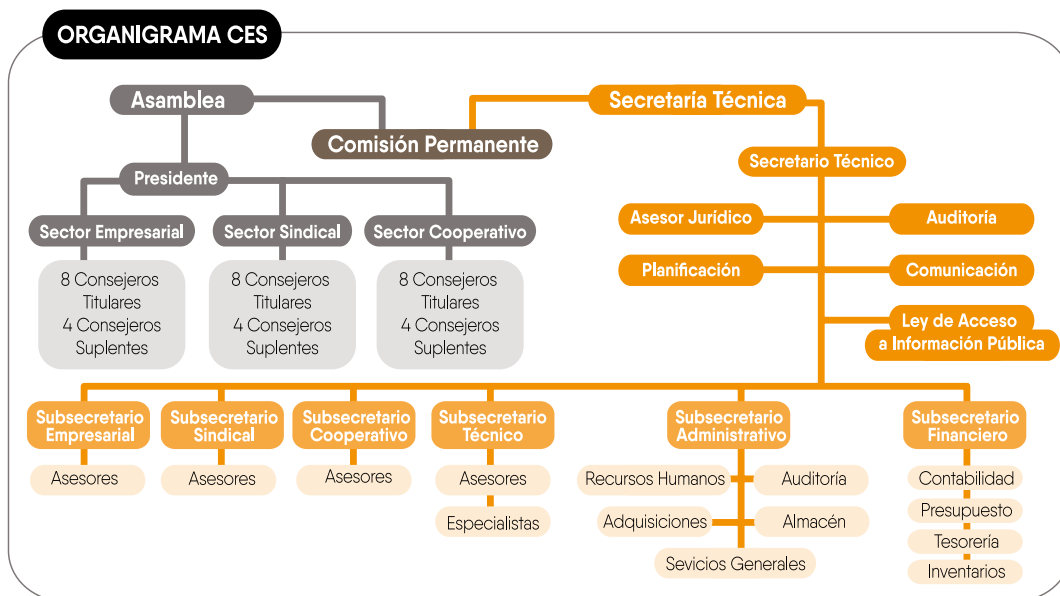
ORGANIGRAMA CES

Asamblea

Comisión Permanente

Presidente

Sector Empresarial

8 Consejeros Titulares
4 Consejeros Suplentes

Sector Sindical

8 Consejeros Titulares
4 Consejeros Suplentes

Sector Cooperativo

8 Consejeros Titulares
4 Consejeros Suplentes

Secretaría Técnica

Secretario Técnico

Asesor Jurídico

Auditoría

Planificación

Comunicación

Ley de Acceso a Información Pública

Subsecretario Empresarial

Asesores

Subsecretario Sindical

Asesores

Subsecretario Cooperativo

Asesores

Subsecretario Técnico

Asesores

Especialistas

Subsecretario Administrativo

Recursos Humanos

Auditoría

Adquisiciones

Almacén

Sevicios Generales

Subsecretario Financiero

Contabilidad

Presupuesto

Tesorería

Inventarios